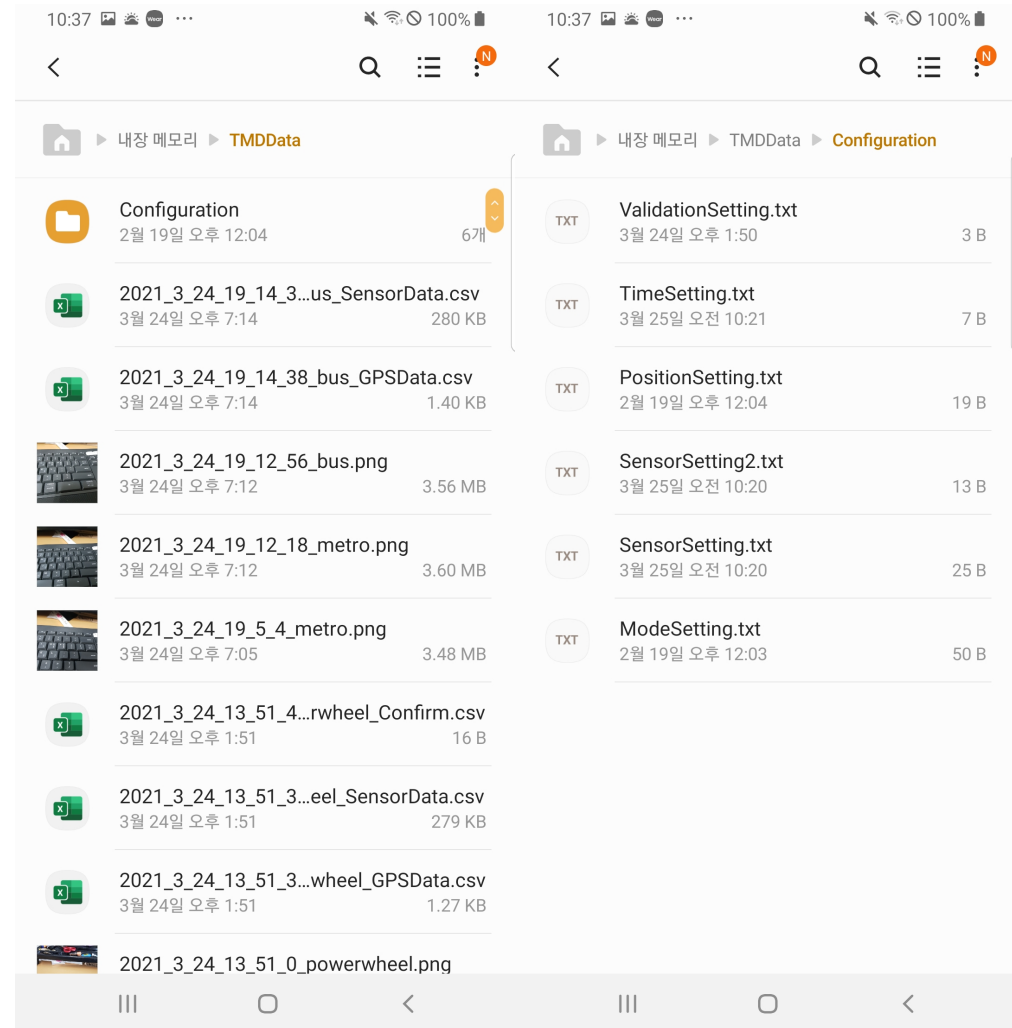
10:37 Wear ··· 100%

N

내장 메모리 ▸ TMDData

Configuration
2월 19일 오후 12:04 6개

2021_3_24_19_14_3...us_SensorData.csv
3월 24일 오후 7:14 280 KB

2021_3_24_19_14_38_bus_GPSData.csv
3월 24일 오후 7:14 1.40 KB

2021_3_24_19_12_56_bus.png
3월 24일 오후 7:12 3.56 MB

2021_3_24_19_12_18_metro.png
3월 24일 오후 7:12 3.60 MB

2021_3_24_19_5_4_metro.png
3월 24일 오후 7:05 3.48 MB

2021_3_24_13_51_4...rwheel_Confirm.csv
3월 24일 오후 1:51 16 B

2021_3_24_13_51_3...eel_SensorData.csv
3월 24일 오후 1:51 279 KB

2021_3_24_13_51_3...wheel_GPSData.csv
3월 24일 오후 1:51 1.27 KB

2021_3_24_13_51_0_powerwheel.png

10:37 Wear ··· 100%

N

내장 메모리 ▸ TMDData ▸ Configuration

TXT ValidationSetting.txt
3월 24일 오후 1:50 3 B

TXT TimeSetting.txt
3월 25일 오전 10:21 7 B

TXT PositionSetting.txt
2월 19일 오후 12:04 19 B

TXT SensorSetting2.txt
3월 25일 오전 10:20 13 B

TXT SensorSetting.txt
3월 25일 오전 10:20 25 B

TXT ModeSetting.txt
2월 19일 오후 12:03 50 B